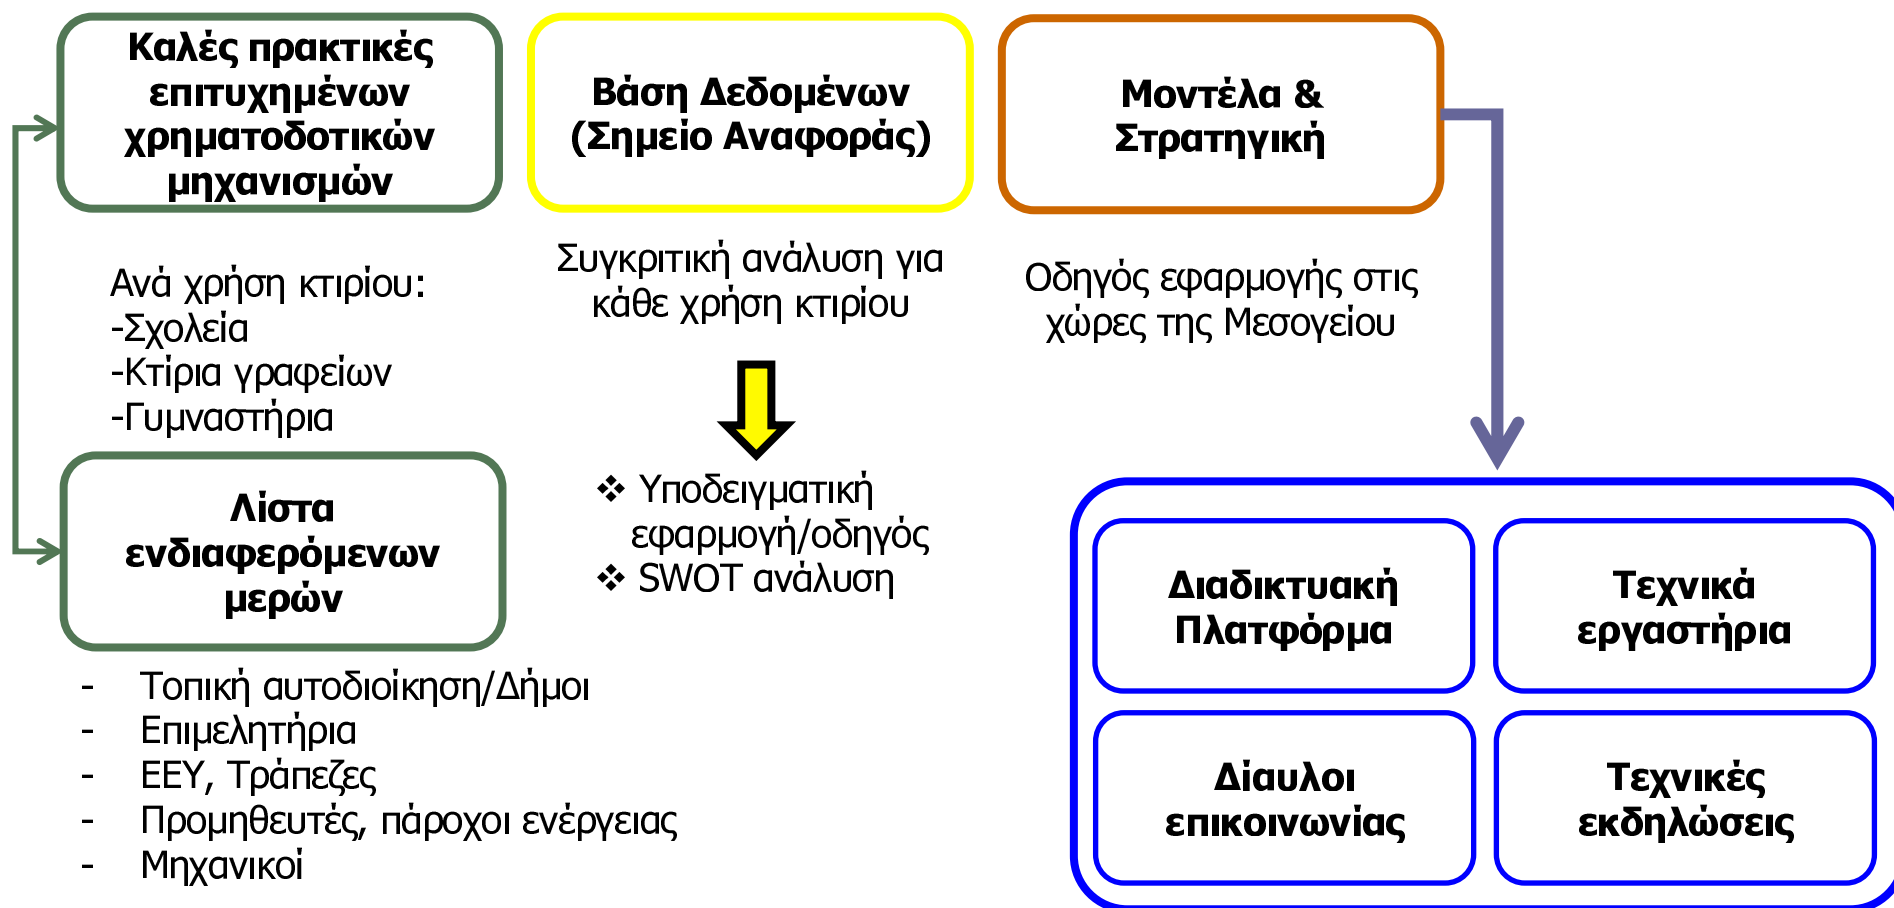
Καλές πρακτικές επιτυχημένων χρηματοδοτικών μηχανισμών

Βάση Δεδομένων (Σημείο Αναφοράς)

Μοντέλα & Στρατηγική

Ανά χρήση κτιρίου:
-Σχολεία
-Κτίρια γραφείων
-Γυμναστήρια

Συγκριτική ανάλυση για κάθε χρήση κτιρίου

Οδηγός εφαρμογής στις χώρες της Μεσογείου

Λίστα ενδιαφερόμενων μερών

❖ Υποδειγματική εφαρμογή/οδηγός
❖ SWOT ανάλυση

- Τοπική αυτοδιοίκηση/Δήμοι
- Επιμελητήρια
- ΕΕΥ, Τράπεζες
- Προμηθευτές, πάροχοι ενέργειας
- Μηχανικοί

Διαδικτυακή Πλατφόρμα

Τεχνικά εργαστήρια

Δίαυλοι επικοινωνίας

Τεχνικές εκδηλώσεις